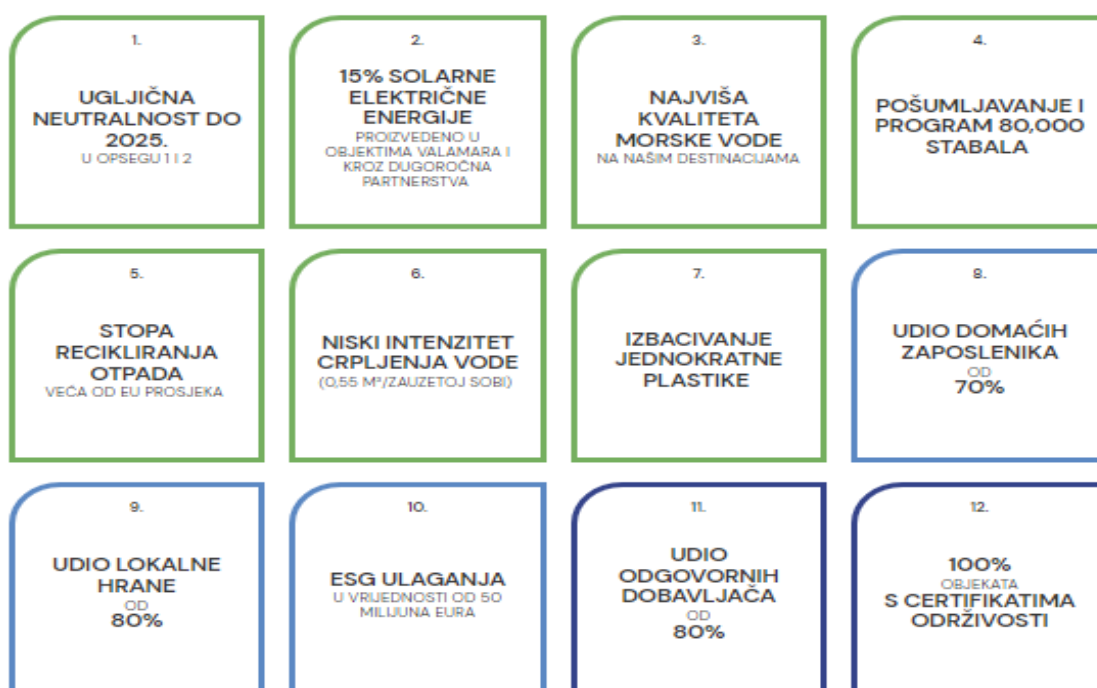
1.

UGLJIČNA NEUTRALNOST DO 2025.
U OPSEGU 1 I 2

2.

15% SOLARNE ELEKTRIČNE ENERGIJE
PROIZVEDENO U OBJEKTIMA VALAMARA I KROZ DUGOROČNA PARTNERSTVA

3.

NAJVIŠA KVALITETA MORSKE VODE
NA NAŠIM DESTINACIJAMA

4.

POŠUMLJAVANJE I PROGRAM 80,000 STABALA

5.

STOPA RECIKLIRANJA OTPADA
VEĆA OD EU PROSJEKA

6.

NISKI INTENZITET CRPLJENJA VODE
(0,55 M³/ZAUZETOJ SOBI)

7.

IZBACIVANJE JEDNOKRATNE PLASTIKE

8.

UDIO DOMAĆIH ZAPOSLENIKA
OD
70%

9.

UDIO LOKALNE HRANE
OD
80%

10.

ESG ULAGANJA
U VRIJEDNOSTI OD 50 MILIJUNA EURA

11.

UDIO ODGOVORNIH DOBAVLJAČA
OD
80%

12.

100%
OBJEKATA
S CERTIFIKATIMA ODRŽIVOSTI